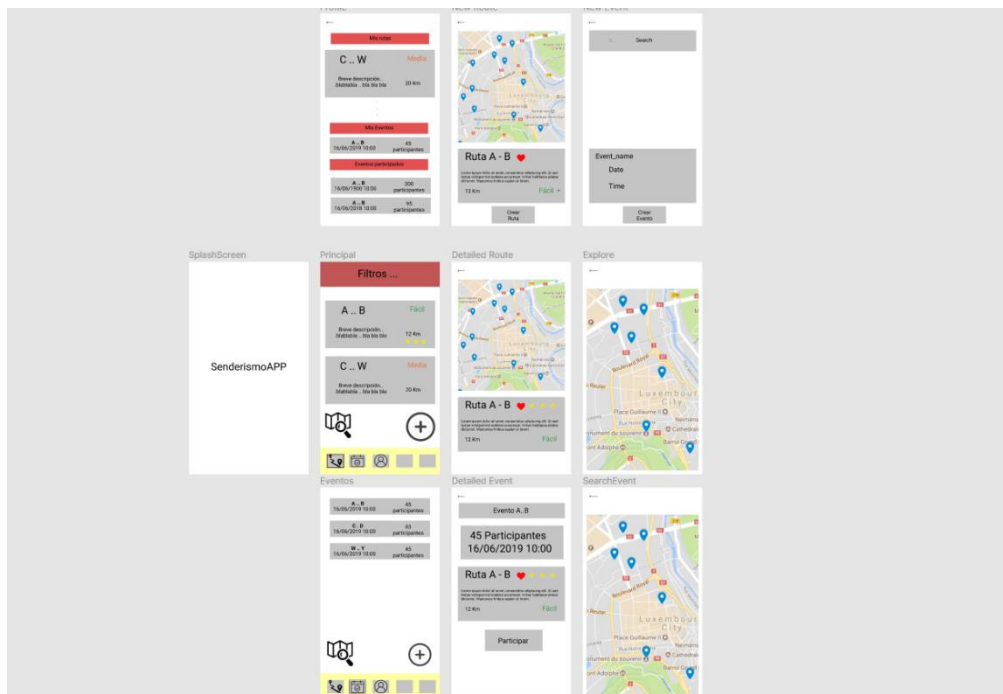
Profile

Mis rutas

C .. W

Media

Breve descripción.. blablabla .. bla bla bla

20 Km

Mis Eventos

A .. B
16/06/2019 10:00

45 participantes

Eventos participados

A .. B
16/06/1900 10:00

200 participantes

A .. B
16/06/2019 10:00

95 participantes

New Route

Ruta A - B

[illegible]

12 Km

Fácil

Crear Ruta

New Event

Search

Event_name

Date

Time

Crear Evento

SplashScreen

SenderismoAPP

Principal

Filtros ...

A .. B

Fácil

Breve descripción.. blablabla .. bla bla bla

12 Km

C .. W

Media

Breve descripción.. blablabla .. bla bla bla

20 Km

Detailed Route

Ruta A - B

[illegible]

12 Km

Fácil

Explore

Boulevard Royal

Luxembourg City

Place Guillaume II

Cathedral

Eventos

A .. B
16/06/2019 10:00

45 participantes

C .. B
16/06/2019 10:00

93 participantes

W .. Y
16/06/2019 10:00

45 participantes

Detailed Event

Evento A..B

45 Participantes
16/06/2019 10:00

Ruta A - B

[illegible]

12 Km

Fácil

Participar

SearchEvent

Boulevard Royal

Luxembourg City

Place Guillaume II

Cathedral